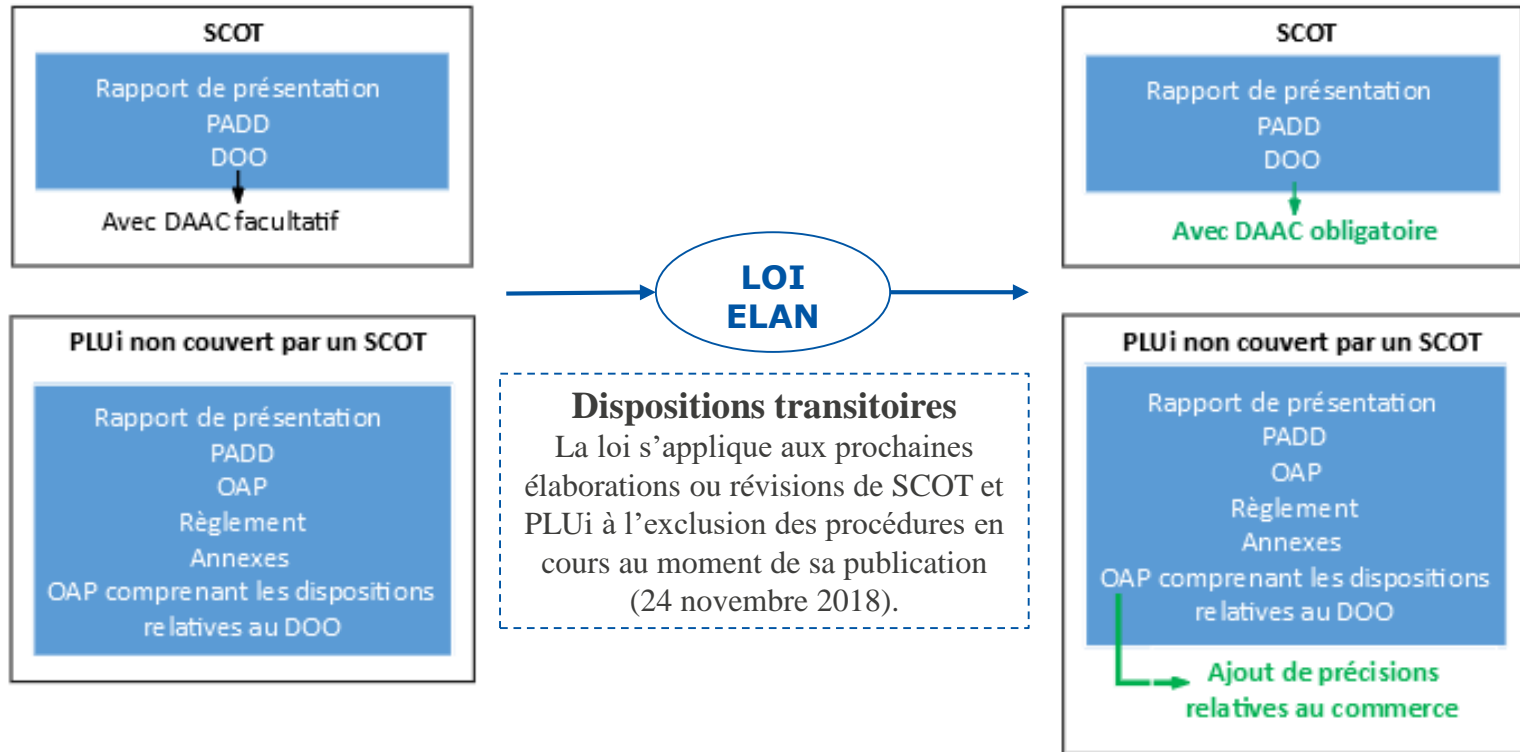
SCOT

Rapport de présentation
PADD
DOO

Avec DAAC facultatif

PLUi non couvert par un SCOT

Rapport de présentation
PADD
OAP
Règlement
Annexes
OAP comprenant les dispositions relatives au DOO

LOI ELAN

Dispositions transitoires
La loi s'applique aux prochaines élaborations ou révisions de SCOT et PLUi à l'exclusion des procédures en cours au moment de sa publication (24 novembre 2018).

SCOT

Rapport de présentation
PADD
DOO

Avec DAAC obligatoire

PLUi non couvert par un SCOT

Rapport de présentation
PADD
OAP
Règlement
Annexes
OAP comprenant les dispositions relatives au DOO

Ajout de précisions relatives au commerce